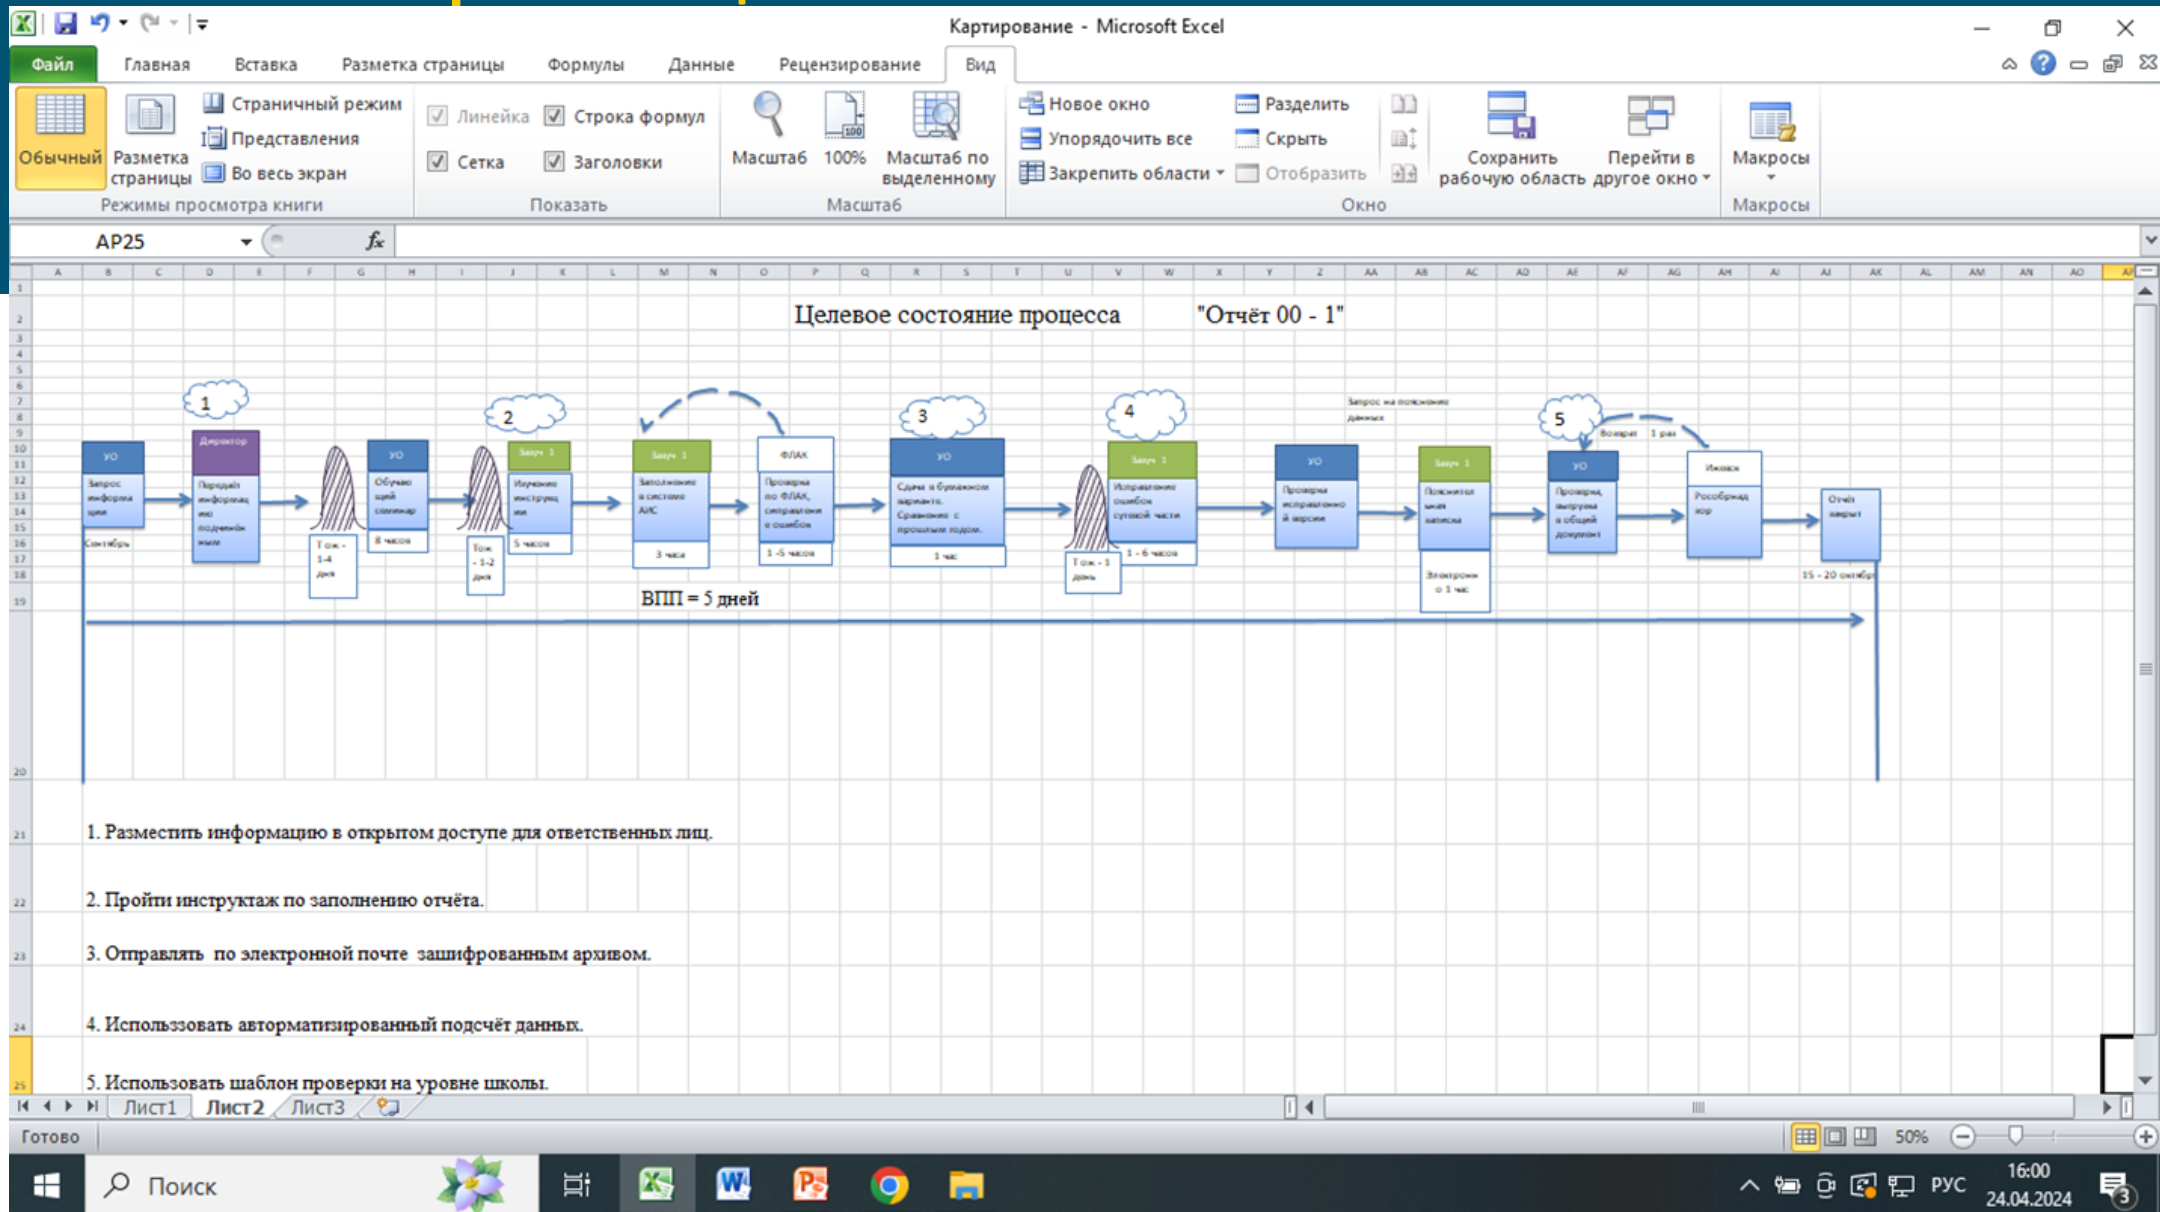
Картирование - Microsoft Excel

Файл Главная Вставка Разметка страницы Формулы Данные Рецензирование Вид

Обычный Разметка страницы Страничный режим Представления Во весь экран
Режимы просмотра книги
Линейка Строка формул Сетка Заголовки
Показать
Масштаб 100% Масштаб по выделенному
Масштаб
Новое окно Упорядочить все Закрепить области Разделить Скрыть Отобразить Сохранить рабочую область Перейти в другое окно
Окно
Макросы
Макросы

AP25 $f_x$

Целевое состояние процесса "Отчёт 00 - 1"

1 2 3 4 5

УО Директор УО Завуч 1 Завуч 1 ФЛАК УО Завуч 1 УО Завуч 1 УО Инженер

Запрос информации
Сентябрь
Передать информацию подчинённым
Тож - 1-4 дня
Обучающий семинар
8 часов
Тож - 1-2 дня
Изучение инструкции
5 часов
Заполнение в системе АИС
3 часа
Проверка по ФЛАК, исправление ошибок
1 -5 часов
Сдача в бумажном варианте. Сравнение с прошлым годом.
1 час
Тож - 1 день
Исправление ошибок суговой части
1 - 6 часов
Проверка исправленной версии
Запрос на пояснение данных
Пояснительная записка
Электронно 1 час
Возврат 1 раз
Проверка, выгрузка в общий документ
Рособрнадзор
Отчёт закрыт
15 - 20 октября

ВПП = 5 дней

1. Разместить информацию в открытом доступе для ответственных лиц.

2. Пройти инструктаж по заполнению отчёта.

3. Отправлять по электронной почте зашифрованным архивом.

4. Использзовать авторматизированный подсчёт данных.

5. Использовать шаблон проверки на уровне школы.

Лист1 Лист2 Лист3

Готово 50%

Поиск

РУС 16:00 24.04.2024